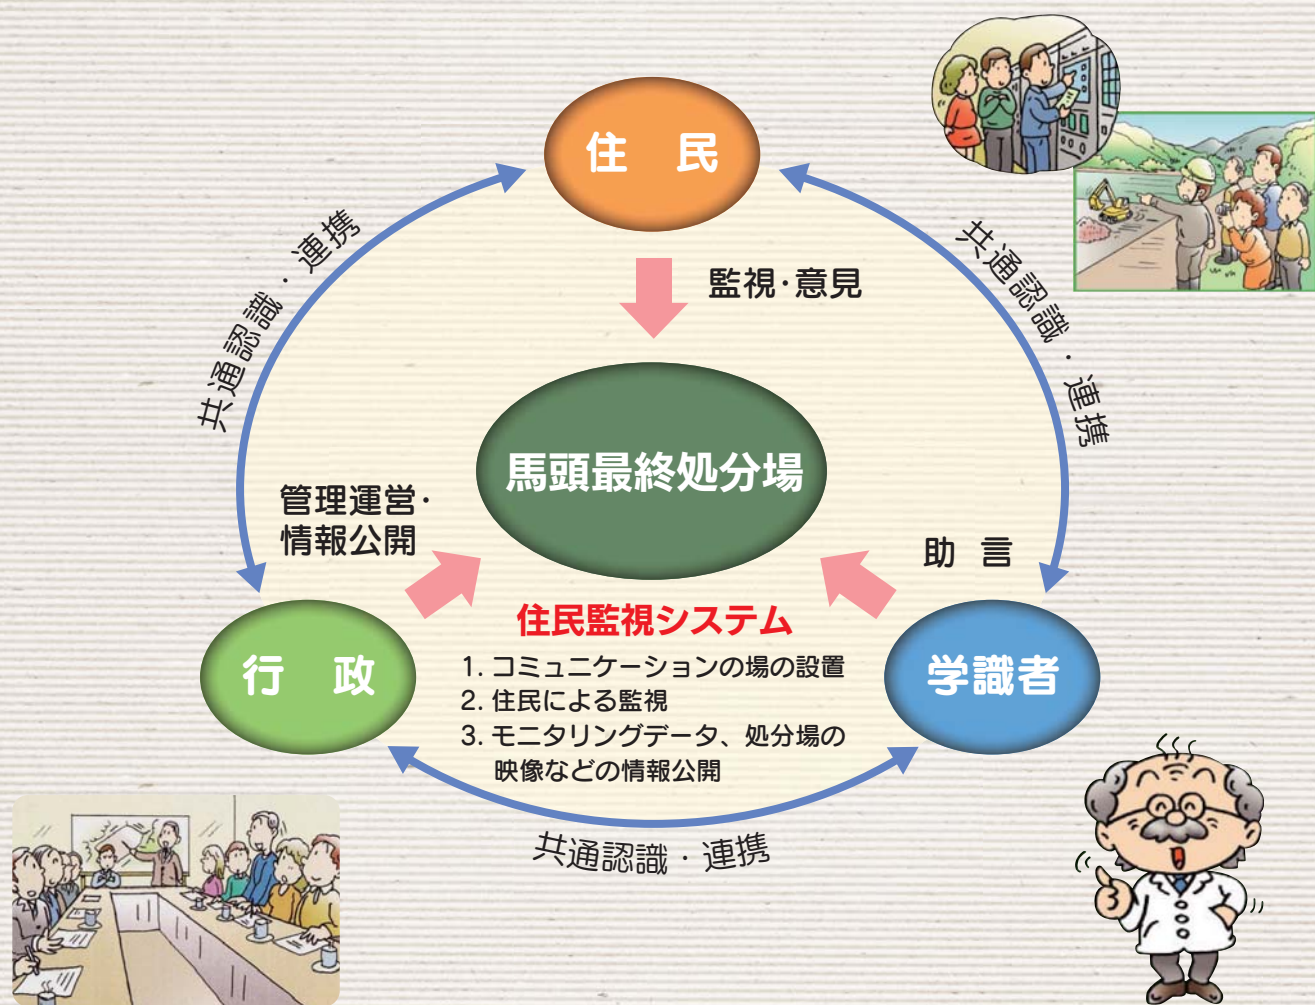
住　民

共通認識・連携

共通認識・連携

監視・意見

馬頭最終処分場

管理運営・情報公開

助　言

住民監視システム

1. コミュニケーションの場の設置
2. 住民による監視
3. モニタリングデータ、処分場の映像などの情報公開

行　政

学識者

共通認識・連携